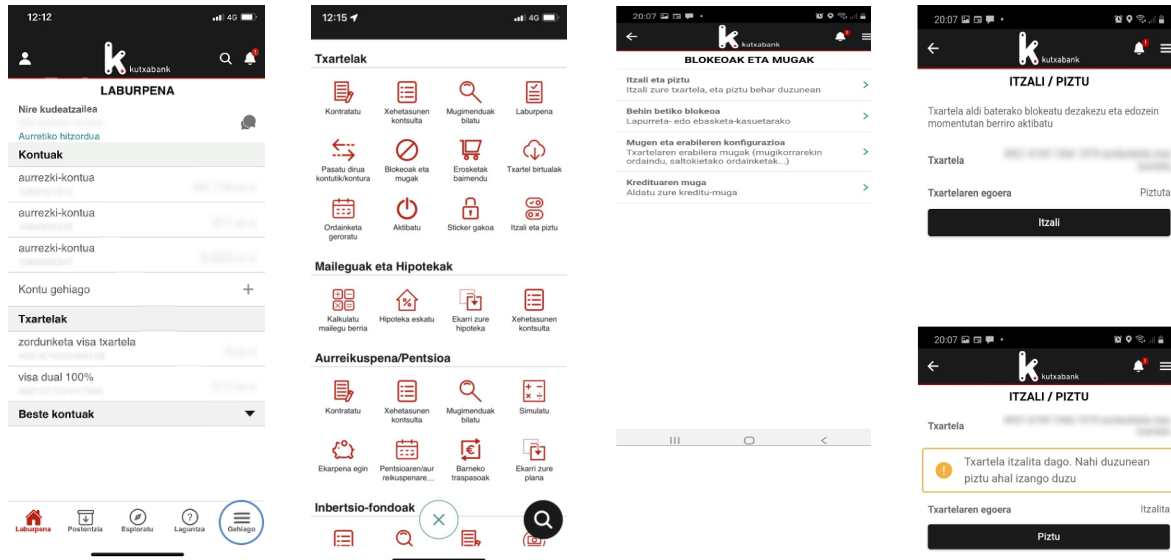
12:12
4G
kutxabank
LABURPENA
Nire kudeatzailea
Aurretiko hitzordua
Kontuak
aurrezki-kontua
aurrezki-kontua
aurrezki-kontua
Kontu gehiago
+
Txartelak
zordunketa visa txartela
visa dual 100%
Beste kontuak
Laburpena Postontzia Esploratu Laguntza Gehiago

12:15
4G
Txartelak
Kontratatu
Xehetasunen kontsulta
Mugimenduak bilatu
Laburpena
Pasatu dirua kontutik/kontura
Blokeoak eta mugak
Erosketa baimendu
Txartel birtualak
Ordainketa geroratu
Aktibatu
Sticker gakoa
Itzali eta piztu
Maileguak eta Hipotekak
Kalkulatu mailegu berria
Hipoteka eskatu
Ekarri zure hipoteka
Xehetasunen kontsulta
Aurreikuspena/Pentsioa
Kontratatu
Xehetasunen kontsulta
Mugimenduak bilatu
Simulatu
Ekarpena egin
Pentsioaren/aurreikuspenare...
Barneko traspasoak
Ekarri zure plana
Inbertsio-fondoak

20:07
kutxabank
BLOKEOAK ETA MUGAK
Itzali eta piztu
Itzali zure txartela, eta piztu behar duzunean
Behin betiko blokeoa
Lapurreta- edo ebasketa-kasuetarako
Mugen eta erabileren konfigurazioa
Txartelaren erabilera mugak (mugikorrarekin ordaindu, saltokietako ordainketak...)
Kreditu​aren muga
Aldatu zure kreditu-muga

20:07
kutxabank
ITZALI / PIZTU
Txartela aldi baterako blokeatu dezakezu eta edozein momentutan berriro aktibatu
Txartela
Txartelaren egoera
Piztuta
Itzali

20:07
kutxabank
ITZALI / PIZTU
Txartela
Txartela itzalita dago. Nahi duzunean piztu ahal izango duzu
Txartelaren egoera
Itzalita
Piztu